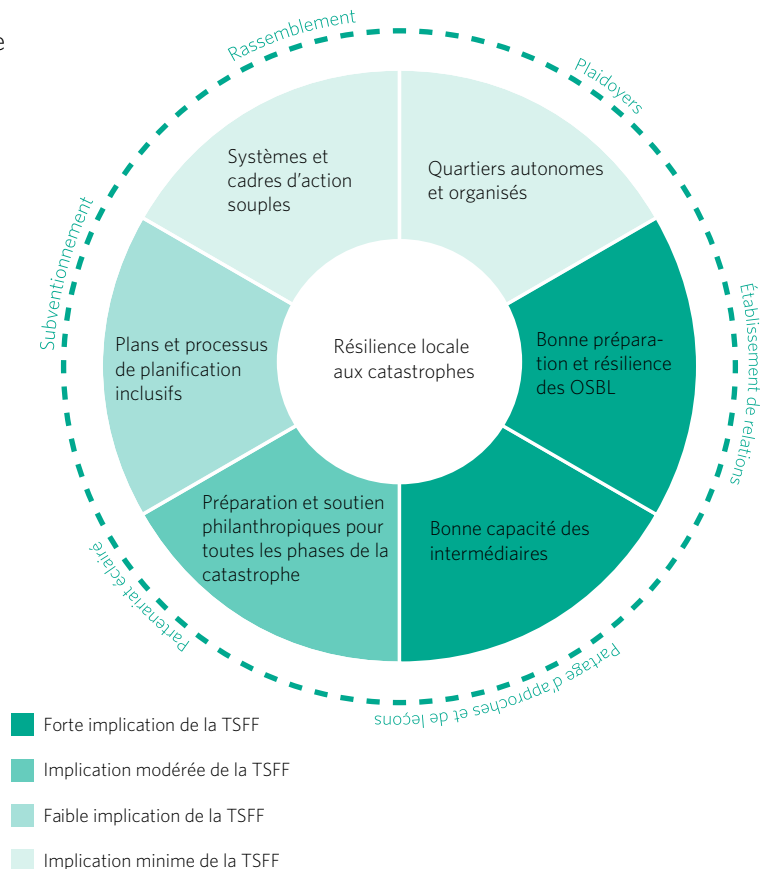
e

Rassemblement

Plaidoyers

Établissement de relations

Partage d'approches et de leçons

Partenariat éclairé

Subventionnement

Systèmes et cadres d'action souples

Quartiers autonomes et organisés

Bonne préparation et résilience des OSBL

Bonne capacité des intermédiaires

Préparation et soutien philanthropiques pour toutes les phases de la catastrophe

Plans et processus de planification inclusifs

Résilience locale aux catastrophes

Forte implication de la TSFF

Implication modérée de la TSFF

Faible implication de la TSFF

Implication minime de la TSFF